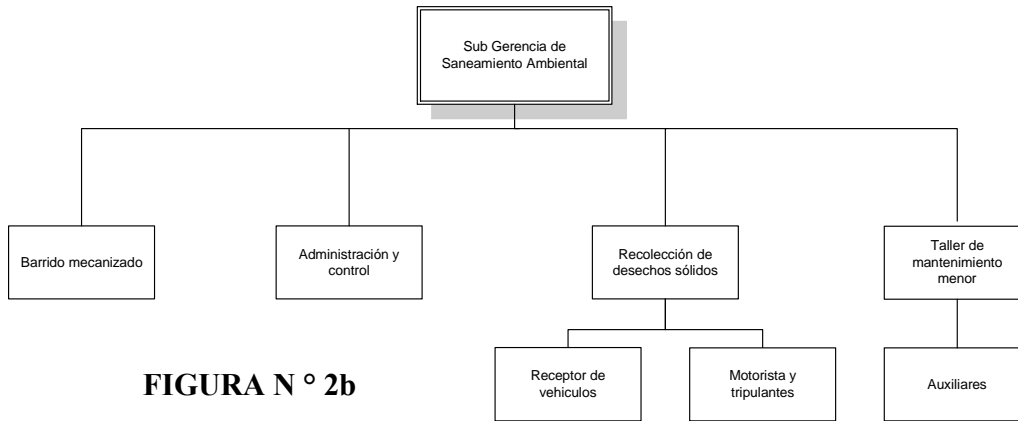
Sub Gerencia de Saneamiento Ambiental

Barrido mecanizado

Administración y control

Recolección de desechos sólidos

Taller de mantenimiento menor

Receptor de vehiculos

Motorista y tripulantes

Auxiliares

FIGURA N ° 2b